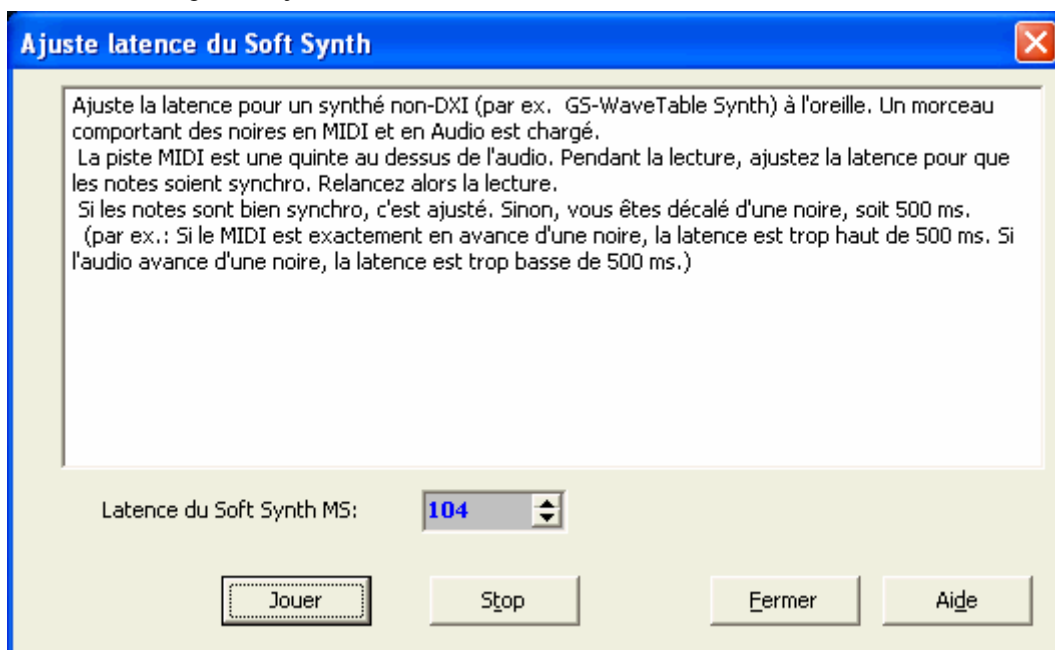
Ajuste latence du Soft Synth

Ajuste la latence pour un synthé non-DXI (par ex. GS-WaveTable Synth) à l'oreille. Un morceau comportant des noires en MIDI et en Audio est chargé.
La piste MIDI est une quinte au dessus de l'audio. Pendant la lecture, ajustez la latence pour que les notes soient synchro. Relancez alors la lecture.
Si les notes sont bien synchro, c'est ajusté. Sinon, vous êtes décalé d'une noire, soit 500 ms.
(par ex.: Si le MIDI est exactement en avance d'une noire, la latence est trop haut de 500 ms. Si l'audio avance d'une noire, la latence est trop basse de 500 ms.)

Latence du Soft Synth MS: 104

Jouer Stop Fermer Aide